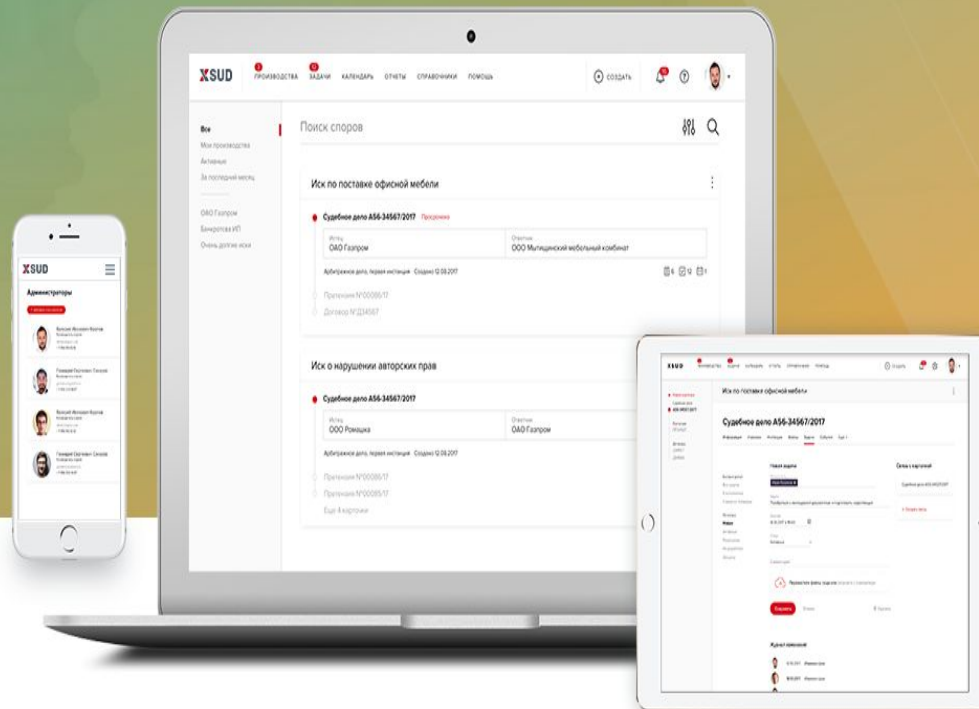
XSUD ПРОИЗВОДСТВА ЗАДАЧИ КАЛЕНДАРЬ ОТЧЕТЫ СПРАВОЧНИКИ ПОМОЩЬ

СОЗДАТЬ

Все
Мои производства
Активные
За последний месяц

ОАО Газпром
Банкротсва ИП
Очень долгие иски

Поиск споров

Иск по поставке офисной мебели

Судебное дело А56-34567/2017 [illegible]

Истец
ОАО Газпром

Ответчик
ООО Мытищинский мебельный комбинат

Арбитражное дело, первая инстанция Создано 12.08.2017

Претензия №000086/17
Договор №234567

Иск о нарушении авторских прав

Судебное дело А56-34567/2017

Истец
ООО Ромашка

Ответчик
ОАО Газпром

Арбитражное дело, первая инстанция Создано 12.08.2017

Претензия №000086/17
Претензия №000085/17
Еще 4 карточки

XSUD

Администраторы

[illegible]

Иск по поставке офисной мебели

Судебное дело А56-34567/2017

Новая задача

Журнал изменений